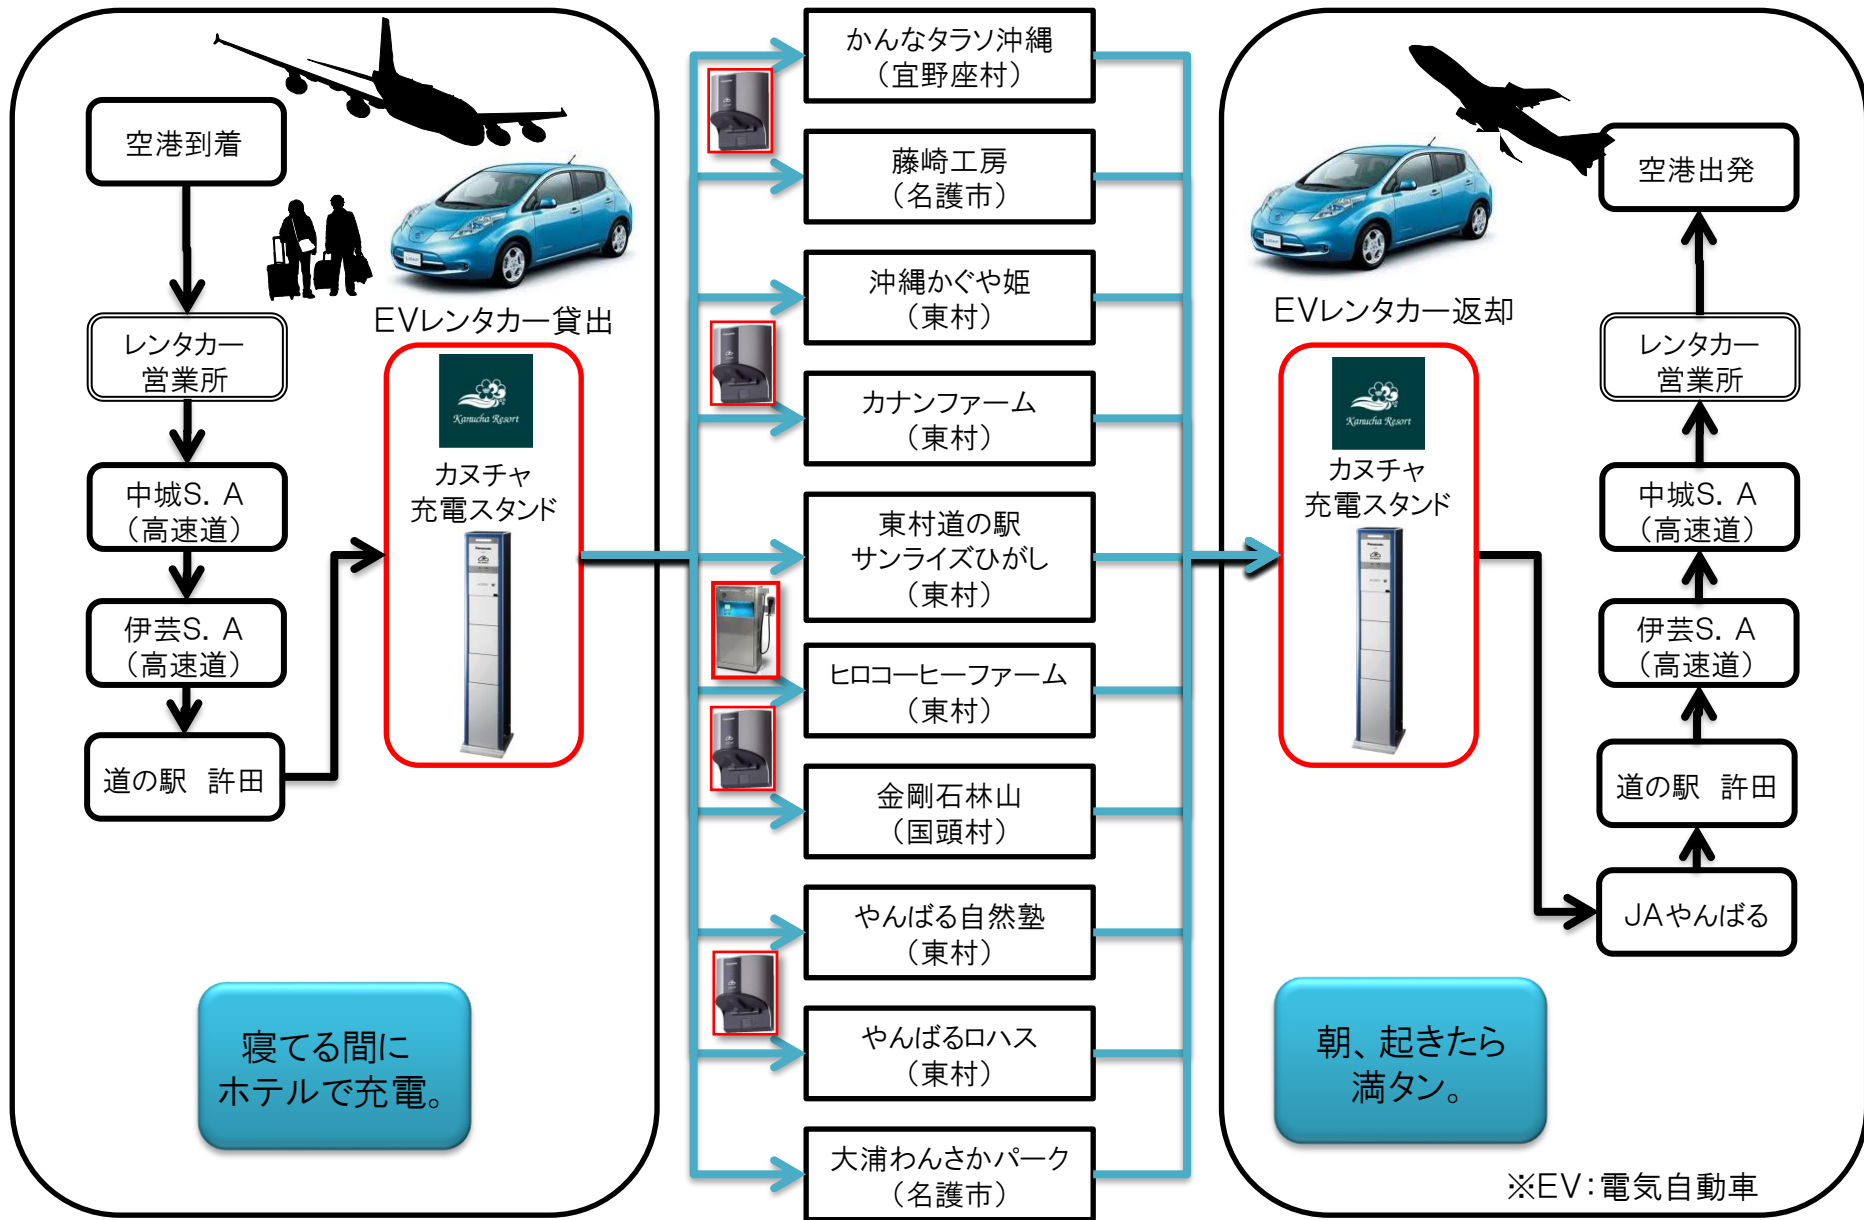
空港到着

レンタカー
営業所

中城S. A
（高速道）

伊芸S. A
（高速道）

道の駅　許田

EVレンタカー貸出

Kanucha Resort

カヌチャ
充電スタンド

寝てる間に
ホテルで充電。

かんなタラソ沖縄
（宜野座村）

藤崎工房
（名護市）

沖縄かぐや姫
（東村）

カナンファーム
（東村）

東村道の駅
サンライズひがし
（東村）

ヒロコーヒーファーム
（東村）

金剛石林山
（国頭村）

やんばる自然塾
（東村）

やんばるロハス
（東村）

大浦わんさかパーク
（名護市）

EVレンタカー返却

Kanucha Resort

カヌチャ
充電スタンド

朝、起きたら
満タン。

空港出発

レンタカー
営業所

中城S. A
（高速道）

伊芸S. A
（高速道）

道の駅　許田

JAやんばる

※EV：電気自動車